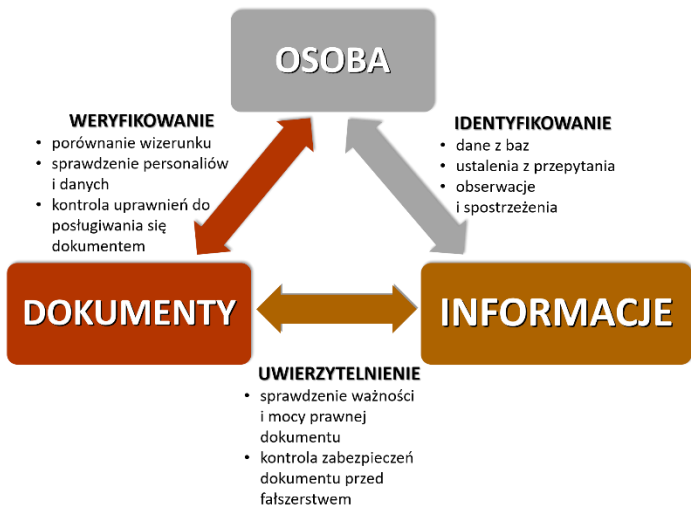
OSOBA

WERYFIKOWANIE
- porównanie wizerunku
- sprawdzenie personaliów i danych
- kontrola uprawnień do posługiwania się dokumentem

IDENTYFIKOWANIE
- dane z baz
- ustalenia z przepytania
- obserwacje i spostrzeżenia

DOKUMENTY

INFORMACJE

UWIERZYTELNIENIE
- sprawdzenie ważności i mocy prawnej dokumentu
- kontrola zabezpieczeń dokumentu przed fałszerstwem